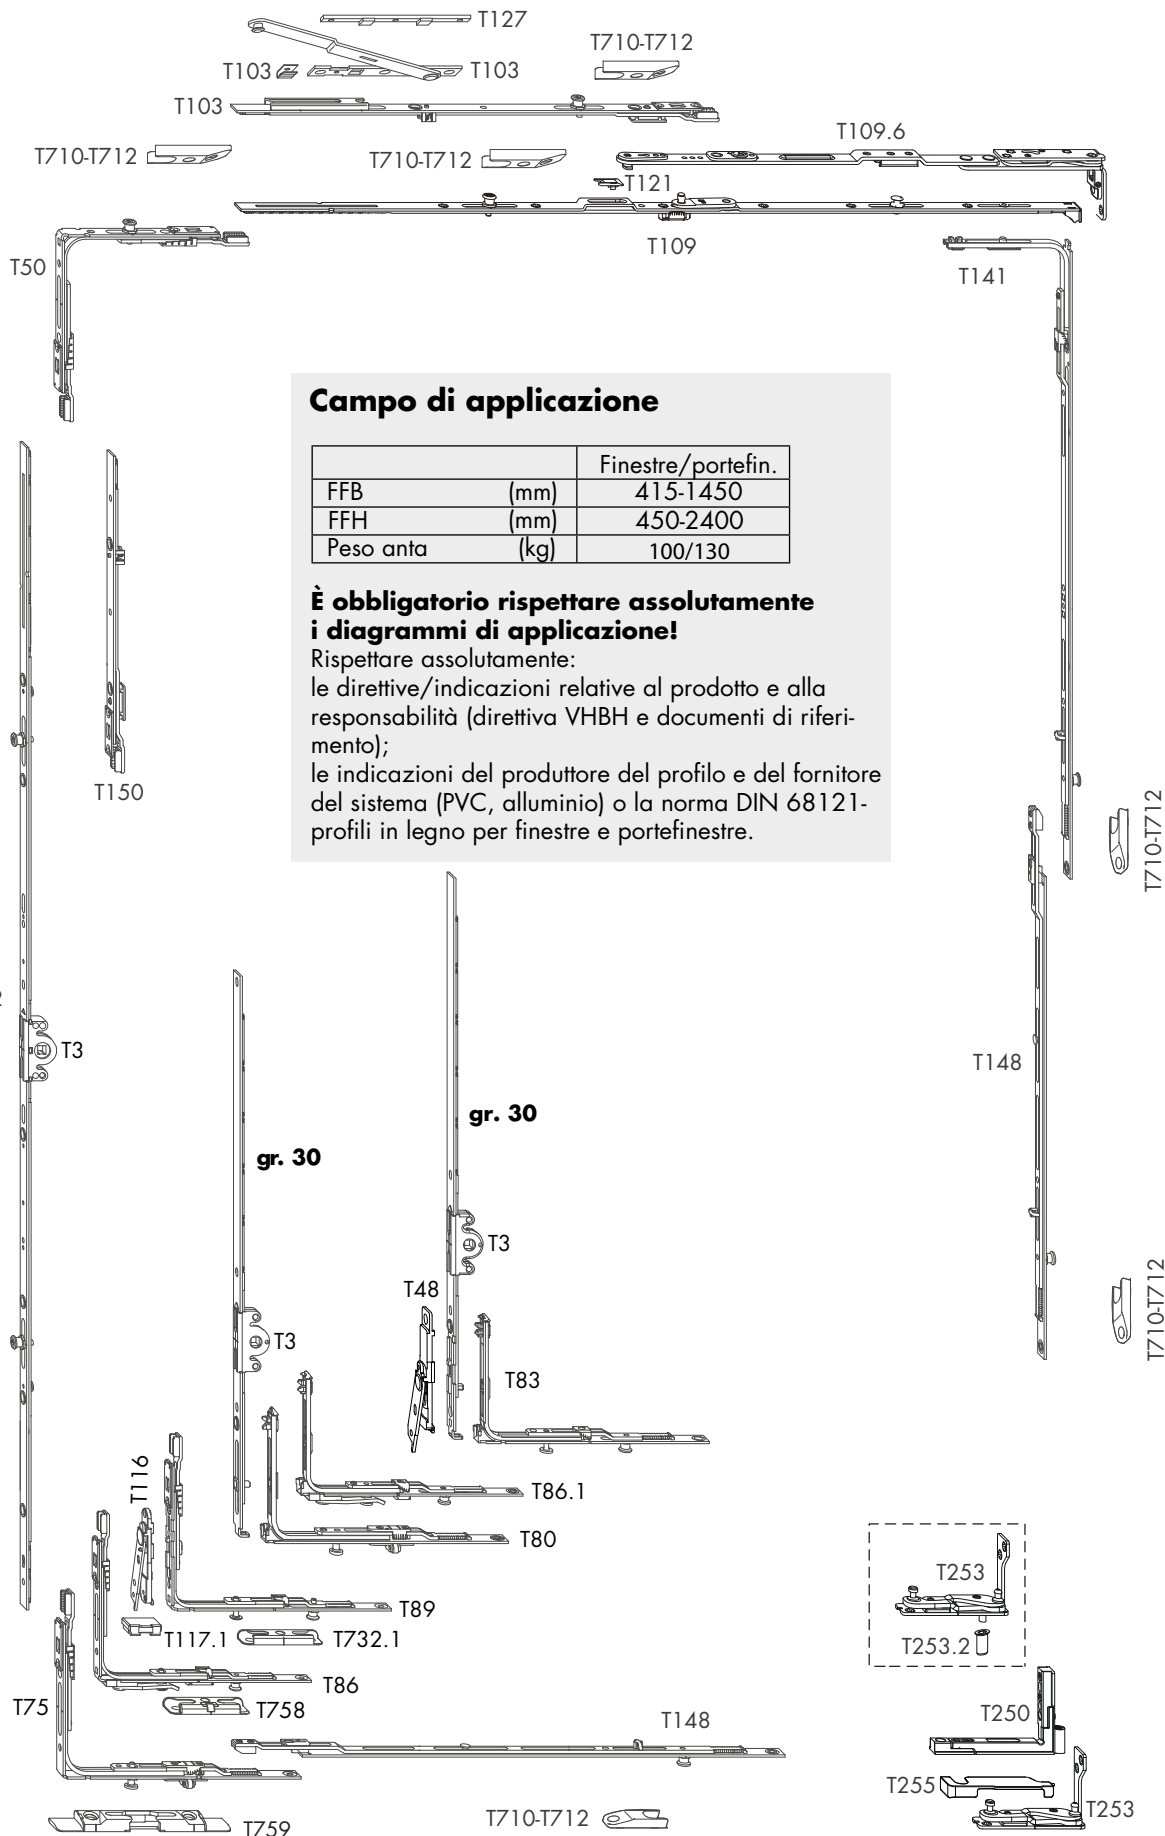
T127

T710-T712

T103

T103

T103

T710-T712

T710-T712

T109.6

T121

T109

T50

T141

**Campo di applicazione**

| | | Finestre/portefin. |
|---|---|---|
| FFB | (mm) | 415-1450 |
| FFH | (mm) | 450-2400 |
| Peso anta | (kg) | 100/130 |

**È obbligatorio rispettare assolutamente i diagrammi di applicazione!**
Rispettare assolutamente:
le direttive/indicazioni relative al prodotto e alla responsabilità (direttiva VHBH e documenti di riferimento);
le indicazioni del produttore del profilo e del fornitore del sistema (PVC, alluminio) o la norma DIN 68121-profili in legno per finestre e portefinestre.

T150

T710-T712

T3

T148

gr. 30

gr. 30

T3

T710-T712

T48

T3

T83

T116

T86.1

T80

T89

T117.1

T732.1

T253

T253.2

T86

T75

T758

T148

T250

T255

T253

T759

T710-T712